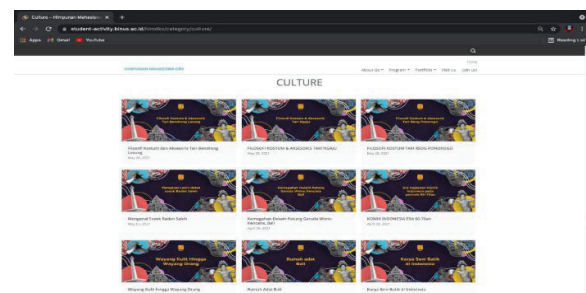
Culture – Himpunan Mahasisw ×  +
student-activity.binus.ac.id/himslia/category/culture/
Apps  Gmail  YouTube
Reading List

HIMPUNAN MAHASISWA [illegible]
About Us  Program  Portfolio  Visit Us  Join Us!
Home
CULTURE

Filosofi Kostum dan Aksesoris Tari Bambang Cakil
Filosofi Kostum dan Aksesoris Tari Bendhang Lelong
May 28, 2021

FILOSOFI KOSTUM & AKSESORIS TARI ROAQ
May 28, 2021

FILOSOFI KOSTUM TARI REOG PONOROGO
May 28, 2021

Mengenal Lebih Dekat Tradisi Kuda Sabik
Mengenal Tradisi Kuda Sabik
May 11, 2021

Kemegahan Rumah Panjang Sarawak
Kemegahan Rumah Panjang Saruda Warisan Betang Jasa
April 28, 2021

KONSER INDONESIA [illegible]
KONSER INDONESIA ERA 60-70an
April 16, 2021

Wayang Kulit Hingga Wayang Orang
Wayang Kulit hingga Wayang Orang

Rumah adat Bali
Rumah Adat Bali

Karya Seni Batik di Indonesia
Karya Seni Batik di Indonesia